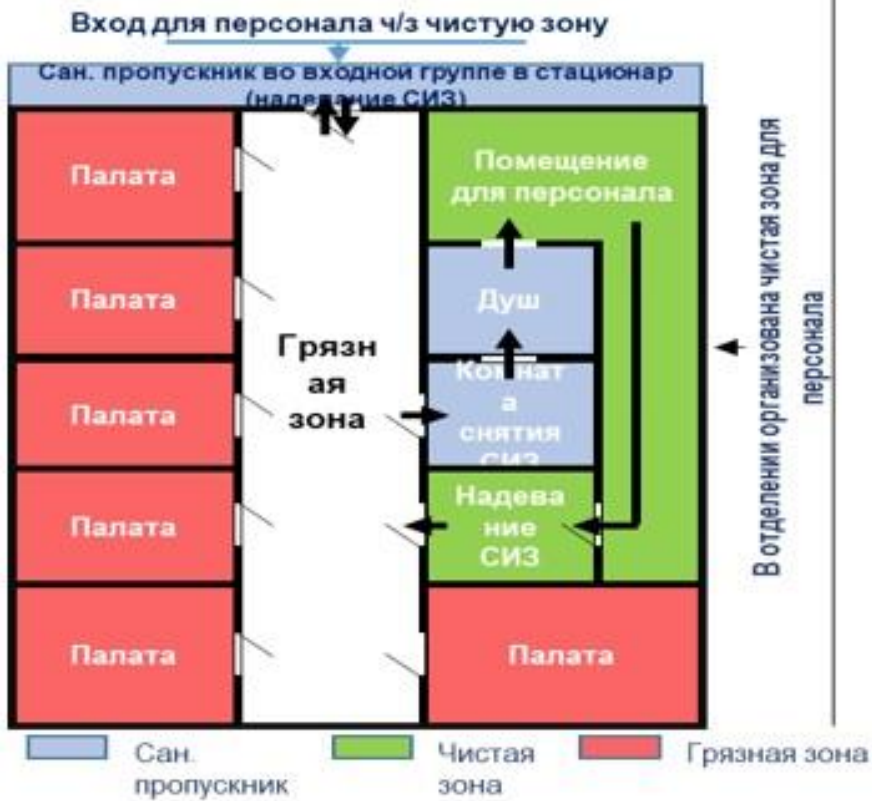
Вход для персонала ч/з чистую зону

Сан. пропускник во входной группе в стационар (надевание СИЗ)

Палата

Палата

Палата

Палата

Палата

Грязн ая зона

Помещение для персонала

Душ

Комнат а снятия СИЗ

Надева ние СИЗ

Палата

В отделении организована чистая зона для персонала

Сан. пропускник

Чистая зона

Грязная зона